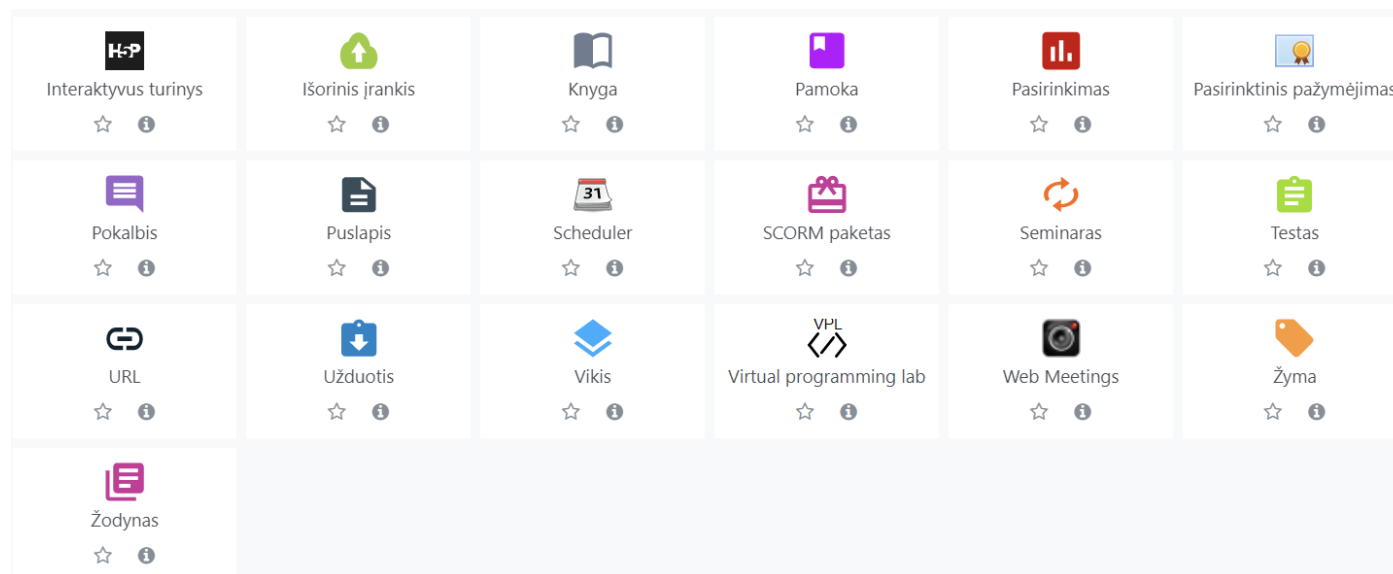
H5P
Interaktyvus turinys

Išorinis įrankis

Knyga

Pamoka

Pasirinkimas

Pasirinktinis pažymėjimas

Pokalbis

Puslapis

31
Scheduler

SCORM paketas

Seminaras

Testas

URL

Užduotis

Vikis

VPL
Virtual programming lab

Web Meetings

Žyma

Žodynas